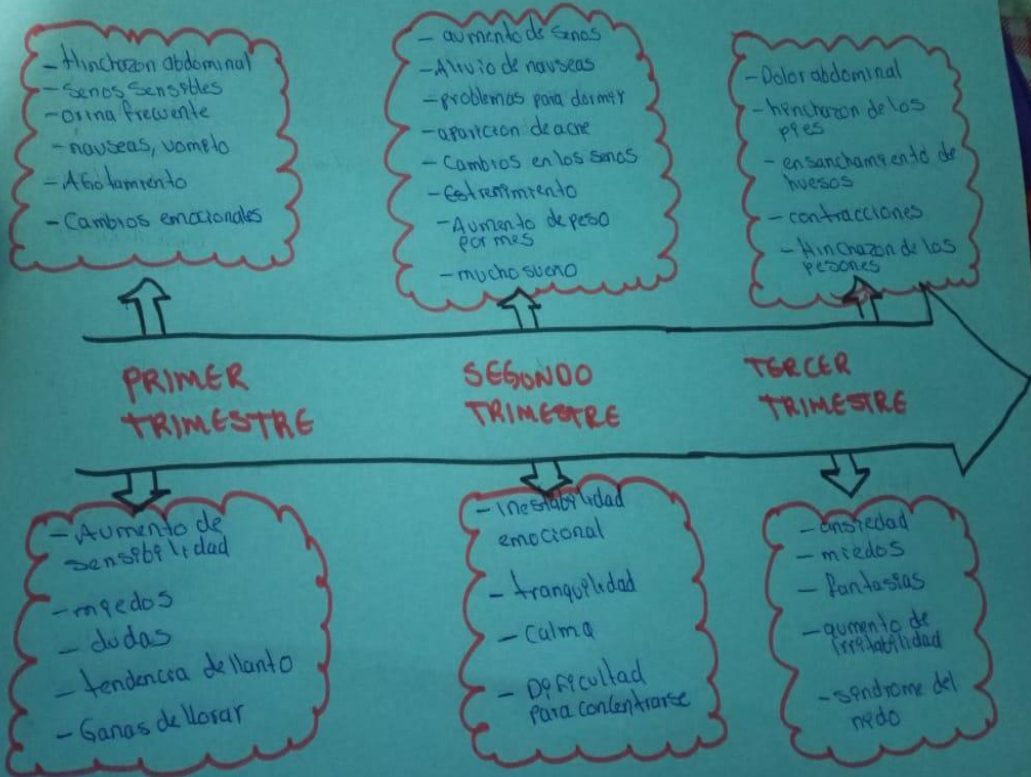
- Hinchazon abdominal
- Senos Sensibles
- orina frecuente
- nauseas, vomito
- Abotamiento
- Cambios emocionales

- aumento de Senos
- Alivio de nauseas
- problemas para dormir
- aparicion de acne
- Cambios en los senos
- Estreñimiento
- Aumento de peso por mes
- mucho sueño

- Dolor abdominal
- hinchazon de los pies
- ensanchamiento de huesos
- contracciones
- Hinchazon de los pesones

PRIMER TRIMESTRE

SEGUNDO TRIMESTRE

TERCER TRIMESTRE

- Aumento de sensibilidad
- miedos
- dudas
- tendencia de llanto
- Ganas de llorar

- inestabilidad emocional
- tranquilidad
- Calma
- Dificultad para concentrarse

- ansiedad
- miedos
- fantasias
- aumento de irritabilidad
- sindrome del nido